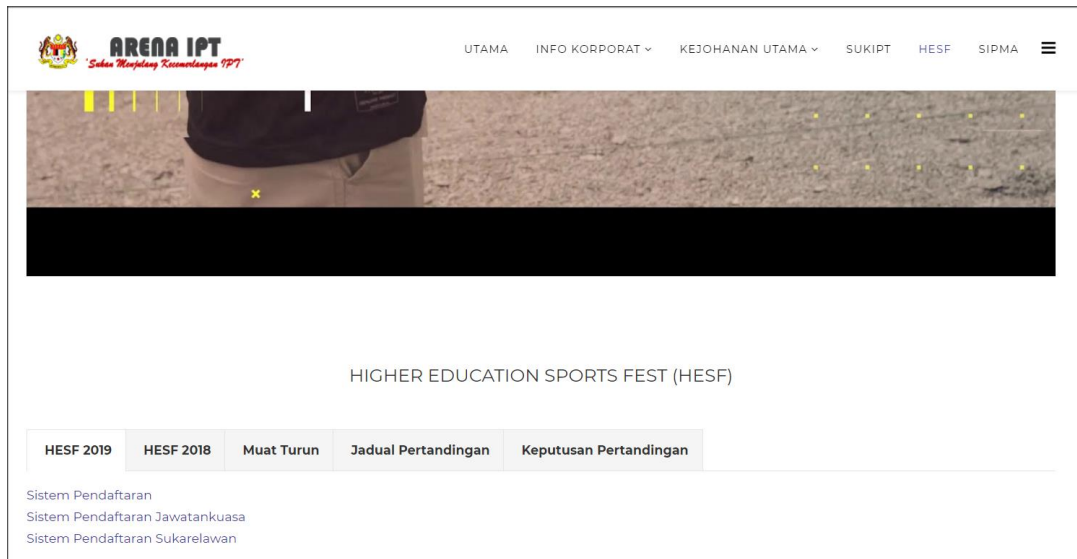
ARENA IPT
'Sukan Menjulang Kecemerlangan IPT'

UTAMA INFO KORPORAT KEJOHANAN UTAMA SUKIPT HESF SIPMA

HIGHER EDUCATION SPORTS FEST (HESF)

HESF 2019 | HESF 2018 | Muat Turun | Jadual Pertandingan | Keputusan Pertandingan

Sistem Pendaftaran
Sistem Pendaftaran Jawatankuasa
Sistem Pendaftaran Sukarelawan